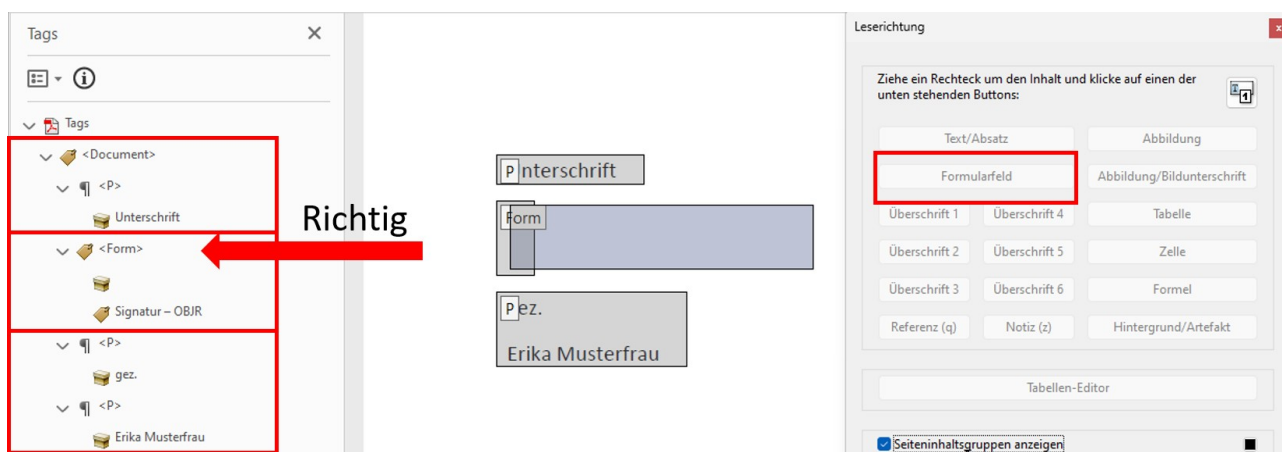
Tags

Tags
<Document>
<P>
Unterschrift
<Form>
Signatur – OBJR
<P>
gez.
<P>
Erika Musterfrau

Richtig

P nterschrift
Form
P ez.
Erika Musterfrau

Leserichtung

Ziehe ein Rechteck um den Inhalt und klicke auf einen der unten stehenden Buttons:

| Text/Absatz | | Abbildung |
|---|---|---|
| Formularfeld | | Abbildung/Bildunterschrift |
| Überschrift 1 | Überschrift 4 | Tabelle |
| Überschrift 2 | Überschrift 5 | Zelle |
| Überschrift 3 | Überschrift 6 | Formel |
| Referenz (q) | Notiz (z) | Hintergrund/Artefakt |

Tabellen-Editor

Seiteninhaltsgruppen anzeigen